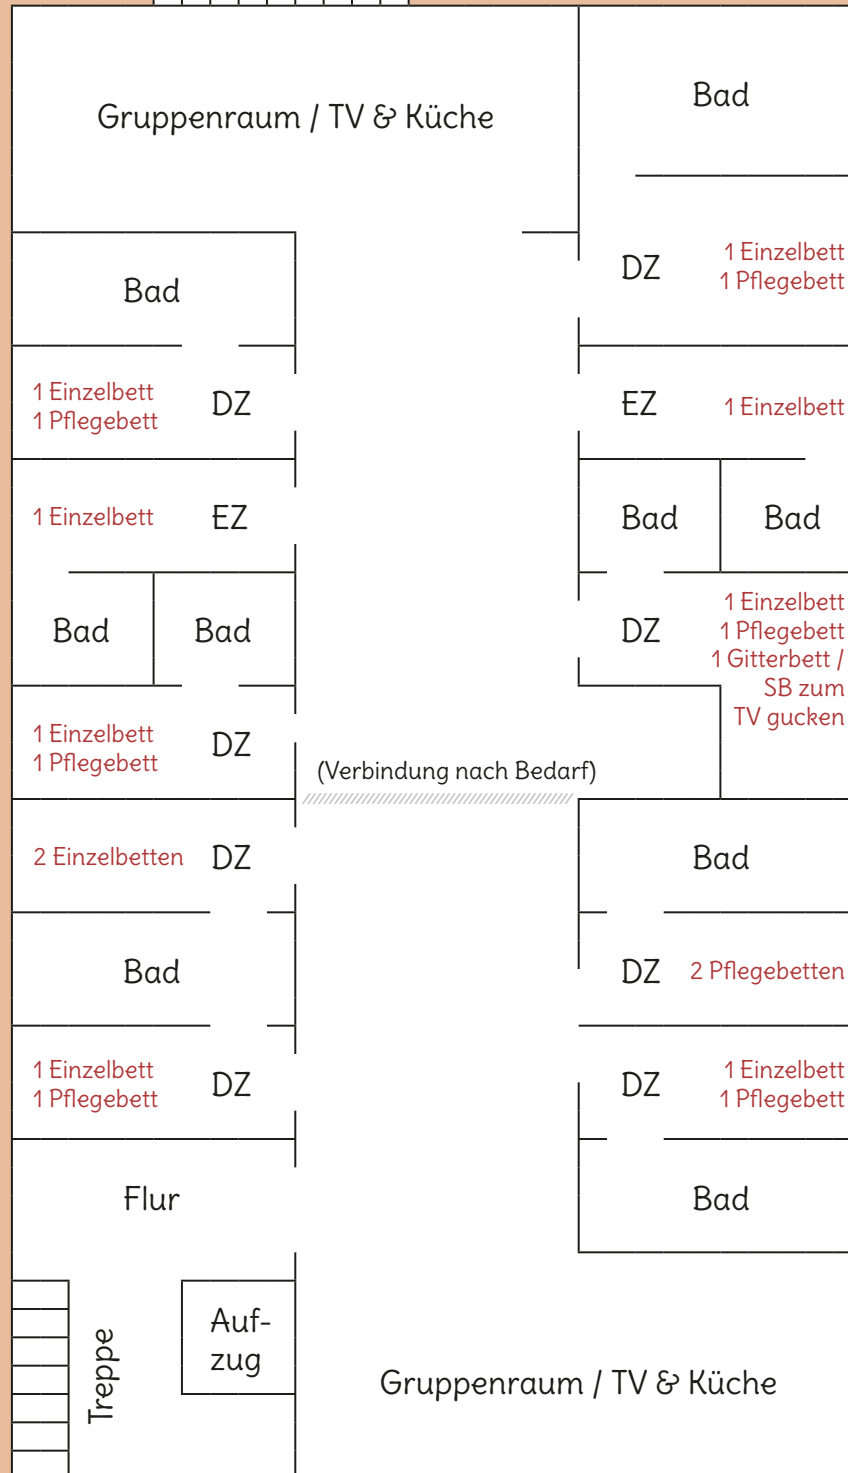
Gruppenraum / TV & Küche

Bad

DZ 1 Einzelbett 1 Pflegebett

Bad

1 Einzelbett 1 Pflegebett DZ

EZ 1 Einzelbett

1 Einzelbett EZ

Bad Bad

Bad Bad

DZ 1 Einzelbett 1 Pflegebett 1 Gitterbett / SB zum TV gucken

1 Einzelbett 1 Pflegebett DZ

(Verbindung nach Bedarf)

2 Einzelbetten DZ

Bad

Bad

DZ 2 Pflegebetten

1 Einzelbett 1 Pflegebett DZ

DZ 1 Einzelbett 1 Pflegebett

Flur

Bad

Treppe

Aufzug

Gruppenraum / TV & Küche